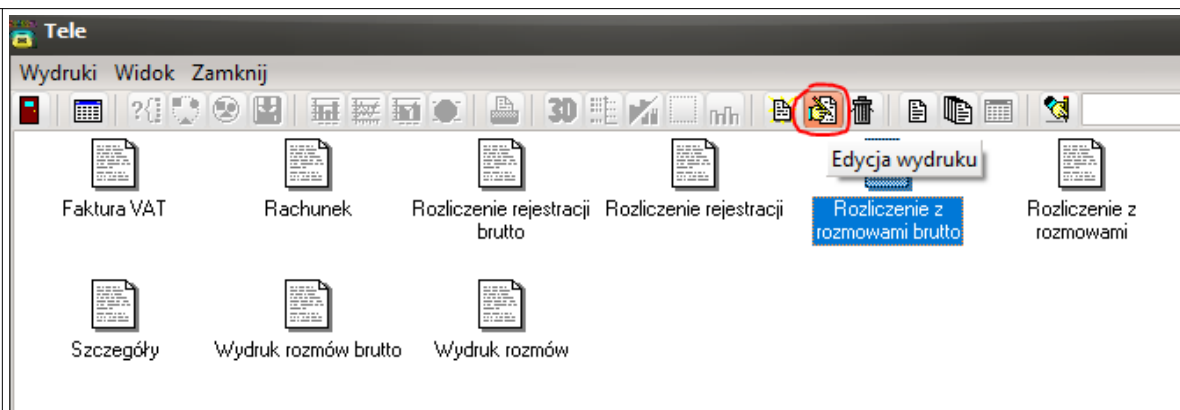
Tele

Wydruki Widok Zamknij

3D

Edycja wydruku

Faktura VAT

Rachunek

Rozliczenie rejestracji brutto

Rozliczenie rejestracji

Rozliczenie z rozmowami brutto

Rozliczenie z rozmowami

Szczegóły

Wydruk rozmów brutto

Wydruk rozmów